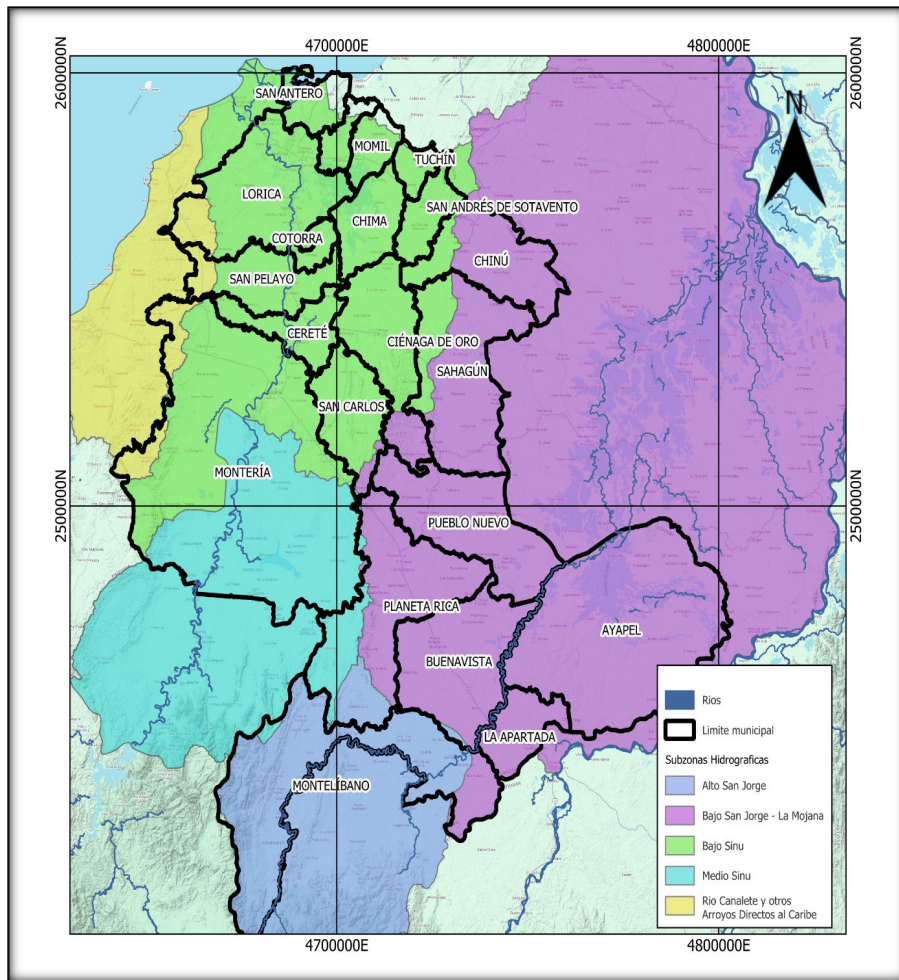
4700000E
4800000E
2600000N
2600000N
N
SAN ANTERO
MOMIL
TUCHÍN
LORICA
CHIMA
SAN ANDRÉS DE SOTAVENTO
COTORRA
CHINÚ
SAN PELAYO
CERETÉ
CIÉNAGA DE ORO
SAHAGÚN
SAN CARLOS
MONTERÍA
2500000N
2500000N
PUEBLO NUEVO
PLANETA RICA
AYAPEL
BUENAVISTA
LA APARTADA
MONTELÍBANO
Rios
Limite municipal
Subzonas Hidrograficas
Alto San Jorge
Bajo San Jorge - La Mojana
Bajo Sinu
Medio Sinu
Rio Canalete y otros Arroyos Directos al Caribe
4700000E
4800000E